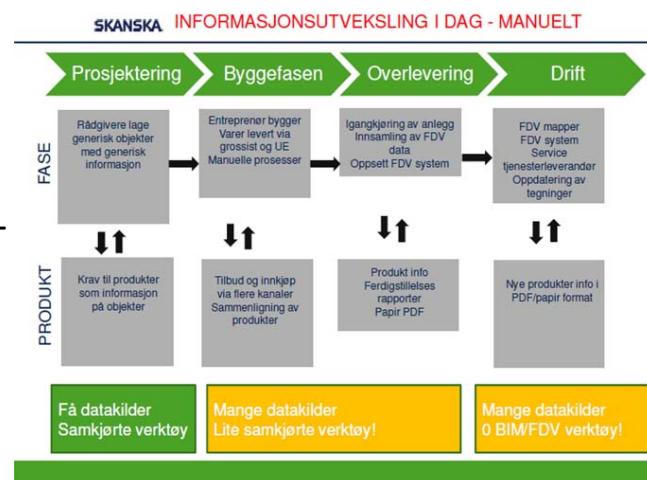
SKANSKA INFORMASJONSUTVEKSLING I DAG - MANUELT

Prosjektering

Byggefasen

Overlevering

Drift

FASE

Rådgivere lage generisk objekter med generisk informasjon

Entreprenør bygger Varer levert via grossist og UE Manuelle prosesser

Igangkjøring av anlegg Innsamling av FDV data Oppsett FDV system

FDV mapper FDV system Service tjenesterleverandør Oppdatering av tegninger

PRODUKT

Krav til produkter som informasjon på objekter

Tilbud og innkjøp via flere kanaler Sammenligning av produkter

Produkt info Ferdigstillelses rapporter Papir PDF

Nye produkter info i PDF/papir format

Få datakilder Samkjørte verktøy

Mange datakilder Lite samkjørte verktøy!

Mange datakilder 0 BIM/FDV verktøy!